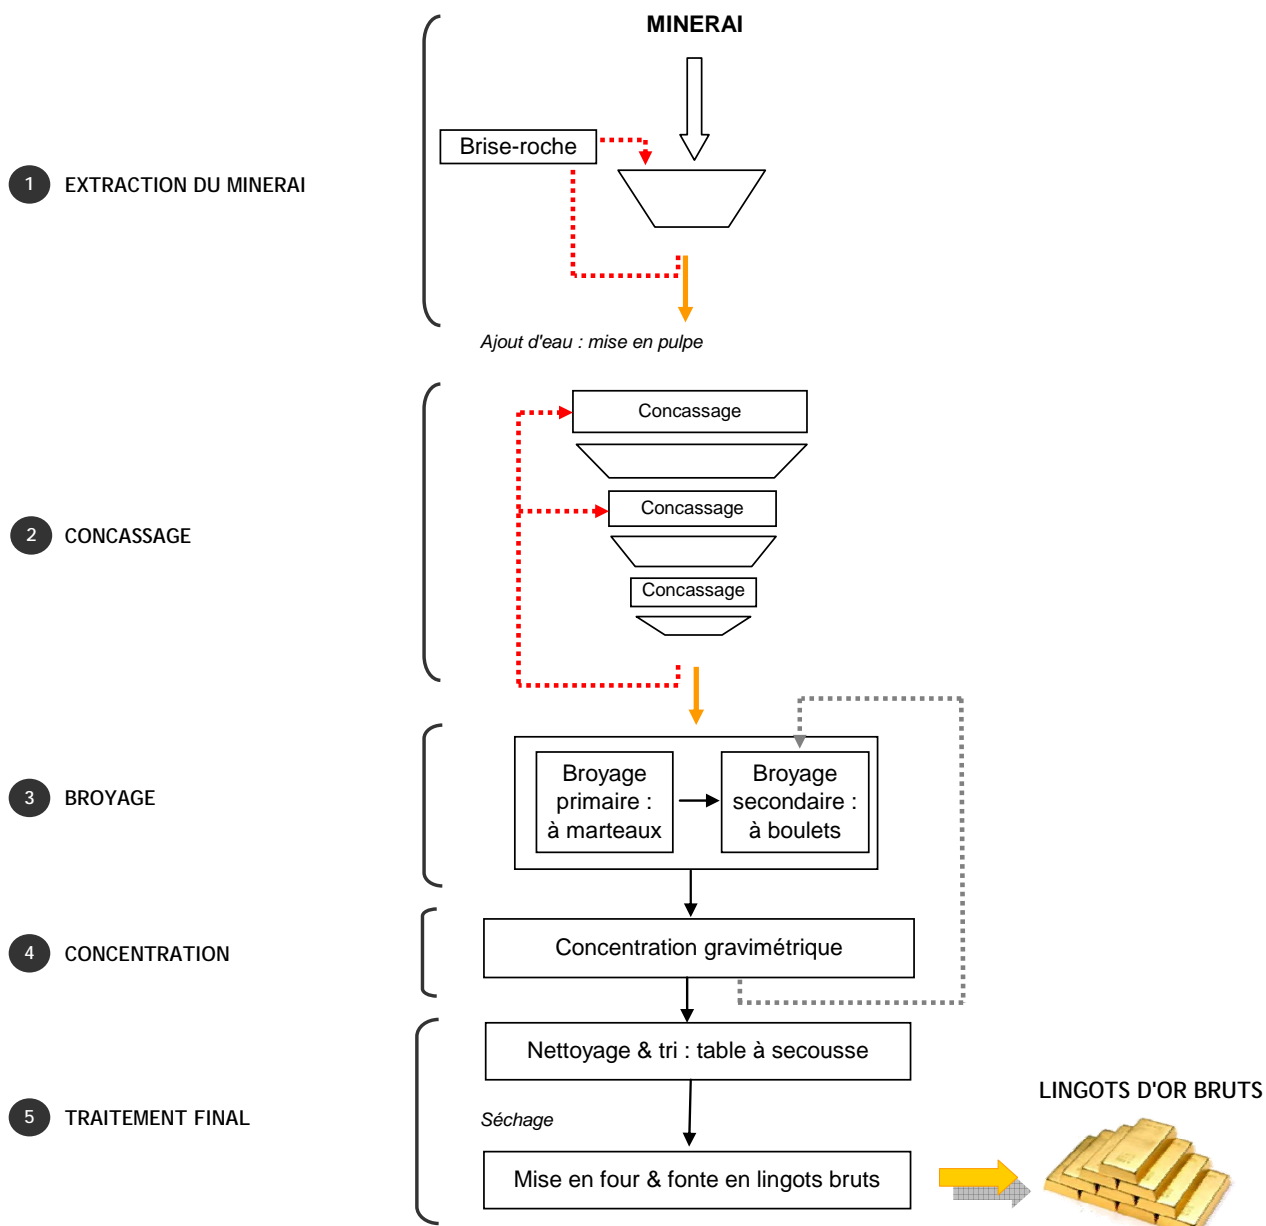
MINERAI

1 EXTRACTION DU MINERAI

Brise-roche

Ajout d'eau : mise en pulpe

2 CONCASSAGE

Concassage

Concassage

Concassage

3 BROYAGE

Broyage primaire : à marteaux

Broyage secondaire : à boulets

4 CONCENTRATION

Concentration gravimétrique

5 TRAITEMENT FINAL

Nettoyage & tri : table à secousse

Séchage

Mise en four & fonte en lingots bruts

LINGOTS D'OR BRUTS